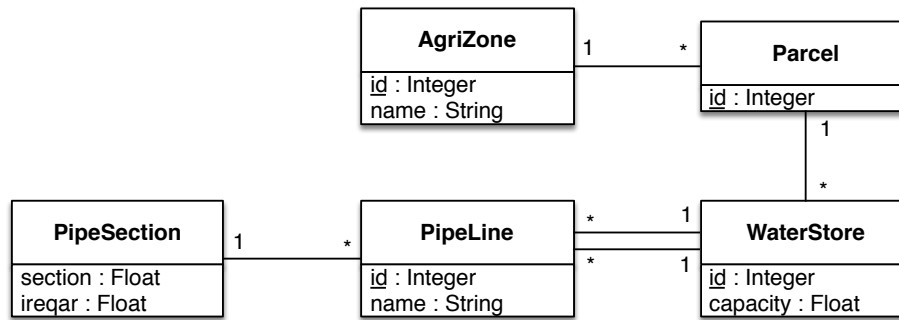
AgriZone
id : Integer
name : String

1 *

Parcel
id : Integer

1

*

PipeSection
section : Float
ireqar : Float

1 *

PipeLine
id : Integer
name : String

* 1
* 1

WaterStore
id : Integer
capacity : Float